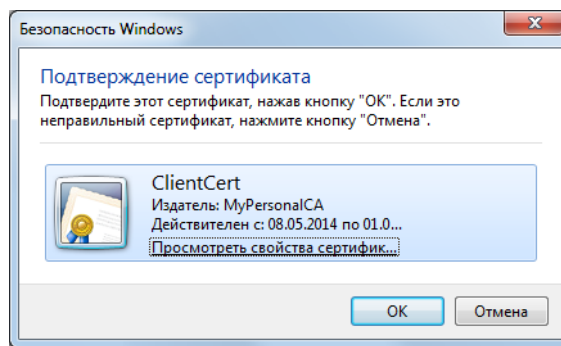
Безопасность Windows

Подтверждение сертификата

Подтвердите этот сертификат, нажав кнопку "ОК". Если это неправильный сертификат, нажмите кнопку "Отмена".

ClientCert
Издатель: MyPersonalCA
Действителен с: 08.05.2014 по 01.0...
Просмотреть свойства сертифик...

OK
Отмена